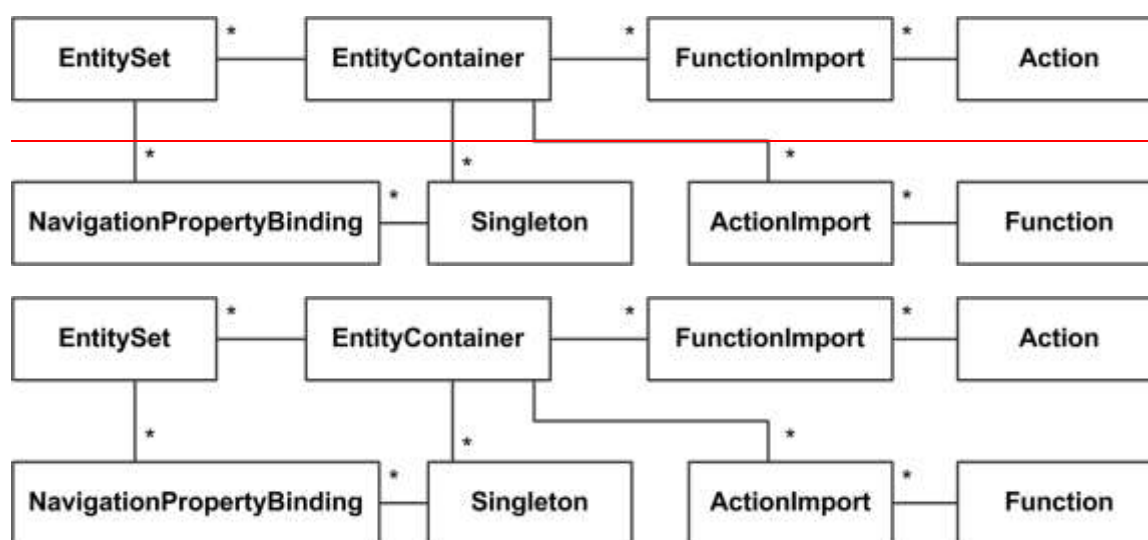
EntitySet * EntityContainer * FunctionImport * Action

* * *

NavigationPropertyBinding * Singleton ActionImport * Function

EntitySet * EntityContainer * FunctionImport * Action

* * *

NavigationPropertyBinding * Singleton ActionImport * Function